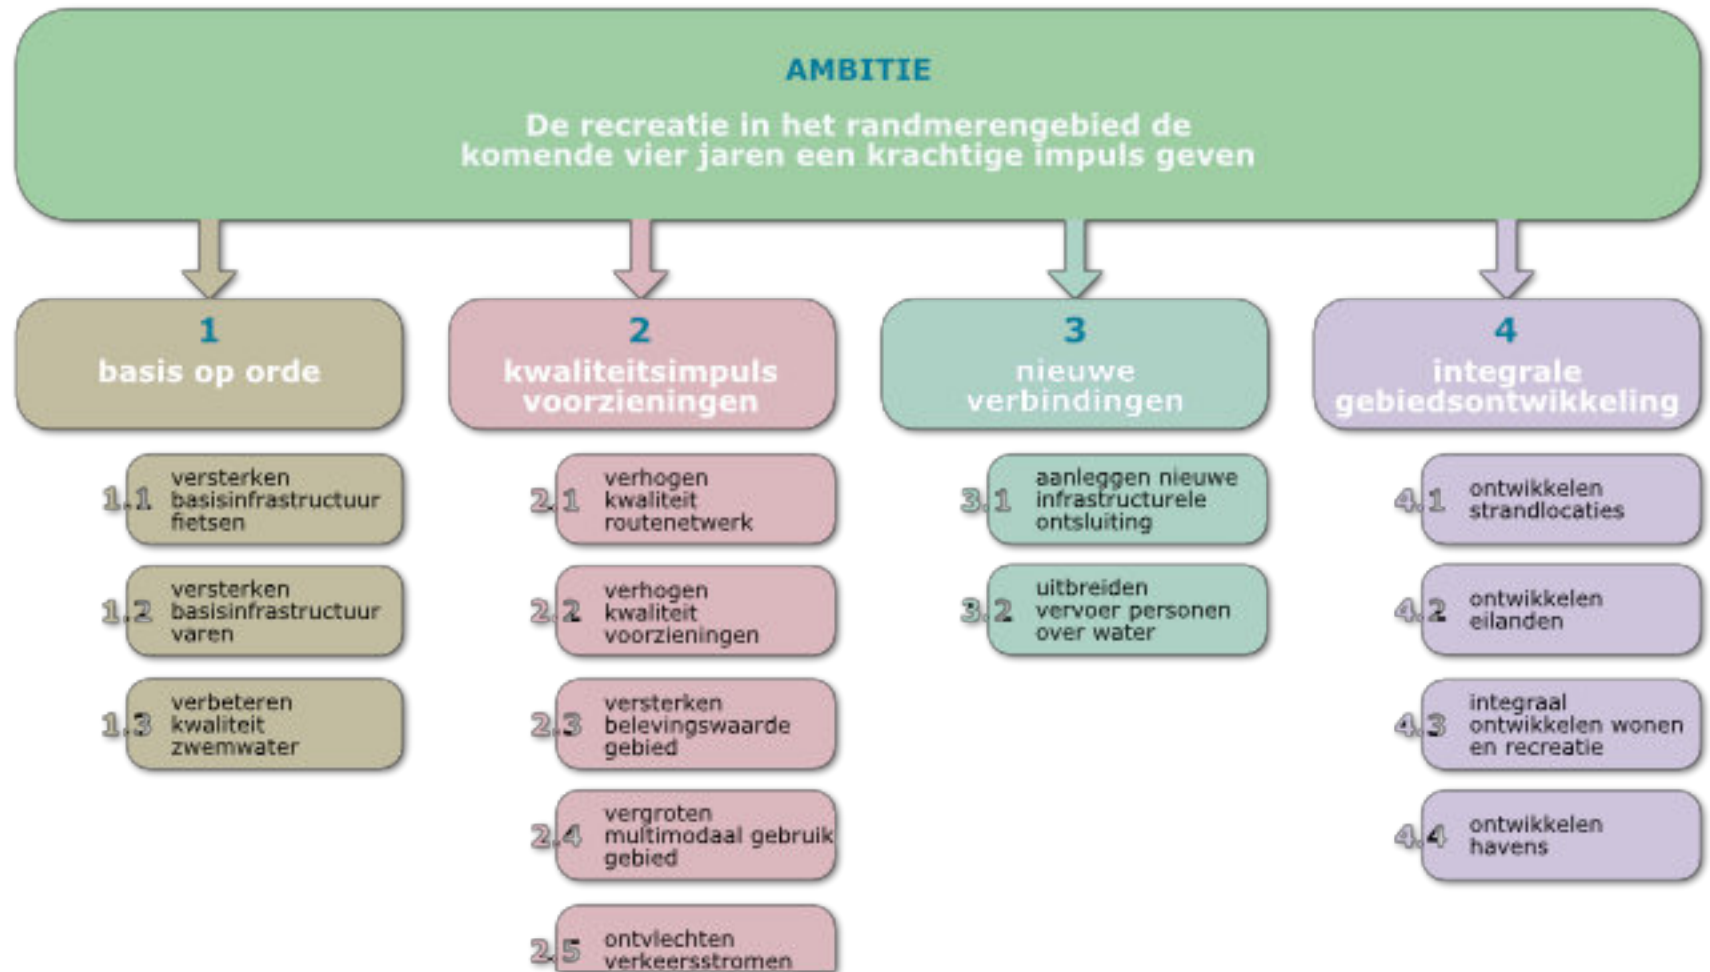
AMBITIE

De recreatie in het randmerengebied de komende vier jaren een krachtige impuls geven

1
basis op orde

1.1 versterken basisinfrastructuur fietsen

1.2 versterken basisinfrastructuur varen

1.3 verbeteren kwaliteit zwemwater

2
kwaliteitsimpuls voorzieningen

2.1 verhogen kwaliteit routenetwerk

2.2 verhogen kwaliteit voorzieningen

2.3 versterken belevingswaarde gebied

2.4 vergroten multimodaal gebruik gebied

2.5 ontvlechten verkeersstromen

3
nieuwe verbindingen

3.1 aanleggen nieuwe infrastructurele ontsluiting

3.2 uitbreiden vervoer personen over water

4
integrale gebiedsontwikkeling

4.1 ontwikkelen strandlocaties

4.2 ontwikkelen eilanden

4.3 integraal ontwikkelen wonen en recreatie

4.4 ontwikkelen havens